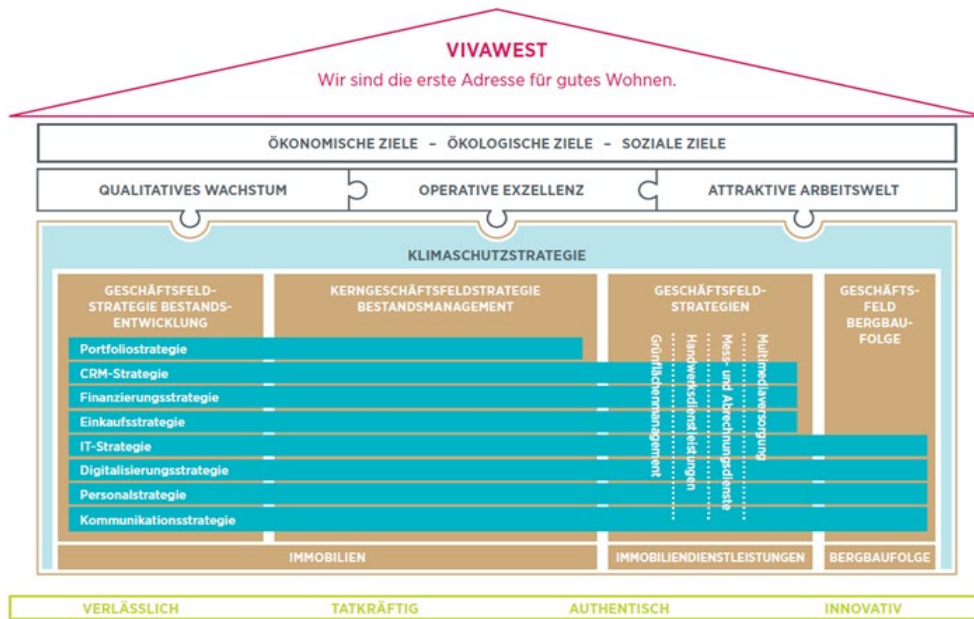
VIVAWEST
Wir sind die erste Adresse für gutes Wohnen.

ÖKONOMISCHE ZIELE – ÖKOLOGISCHE ZIELE – SOZIALE ZIELE

QUALITATIVES WACHSTUM
OPERATIVE EXZELLENZ
ATTRAKTIVE ARBEITSWELT

KLIMASCHUTZSTRATEGIE

GESCHÄFTSFELD-STRATEGIE BESTANDS-ENTWICKLUNG
KERNGESCHÄFTSFELDSTRATEGIE BESTANDSMANAGEMENT
GESCHÄFTSFELD-STRATEGIEN
GESCHÄFTS-FELD BERGBAU-FOLGE

Grünflächenmanagement
Handwerksdienstleistungen
Mess- und Abrechnungsdienste
Multimediaversorgung

Portfoliostrategie
CRM-Strategie
Finanzierungsstrategie
Einkaufsstrategie
IT-Strategie
Digitalisierungsstrategie
Personalstrategie
Kommunikationsstrategie

IMMOBILIEN
IMMOBILIENDIENSTLEISTUNGEN
BERGBAUFOLGE

VERLÄSSLICH
TATKRÄFTIG
AUTHENTISCH
INNOVATIV